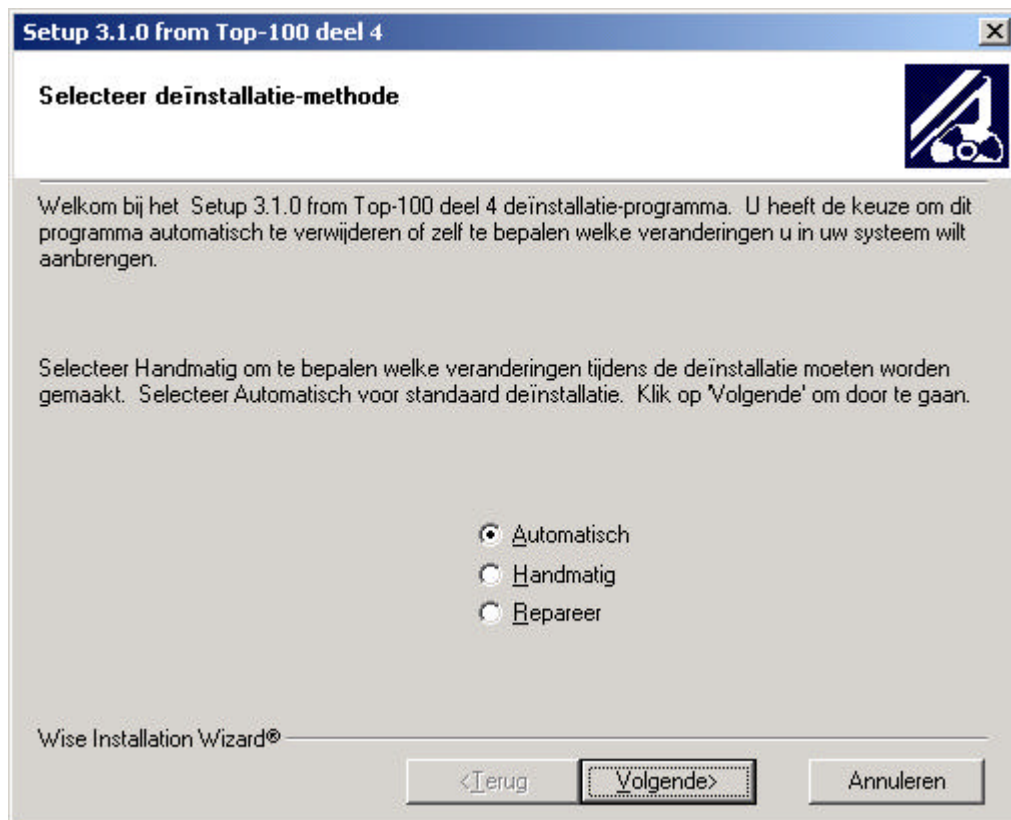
Setup 3.1.0 from Top-100 deel 4

Selecteer deïnstallatie-methode

Welkom bij het Setup 3.1.0 from Top-100 deel 4 deïnstallatie-programma. U heeft de keuze om dit programma automatisch te verwijderen of zelf te bepalen welke veranderingen u in uw systeem wilt aanbrengen.

Selecteer Handmatig om te bepalen welke veranderingen tijdens de deïnstallatie moeten worden gemaakt. Selecteer Automatisch voor standaard deïnstallatie. Klik op 'Volgende' om door te gaan.

Automatisch
Handmatig
Repareer

Wise Installation Wizard®

<Terug
Volgende>
Annuleren